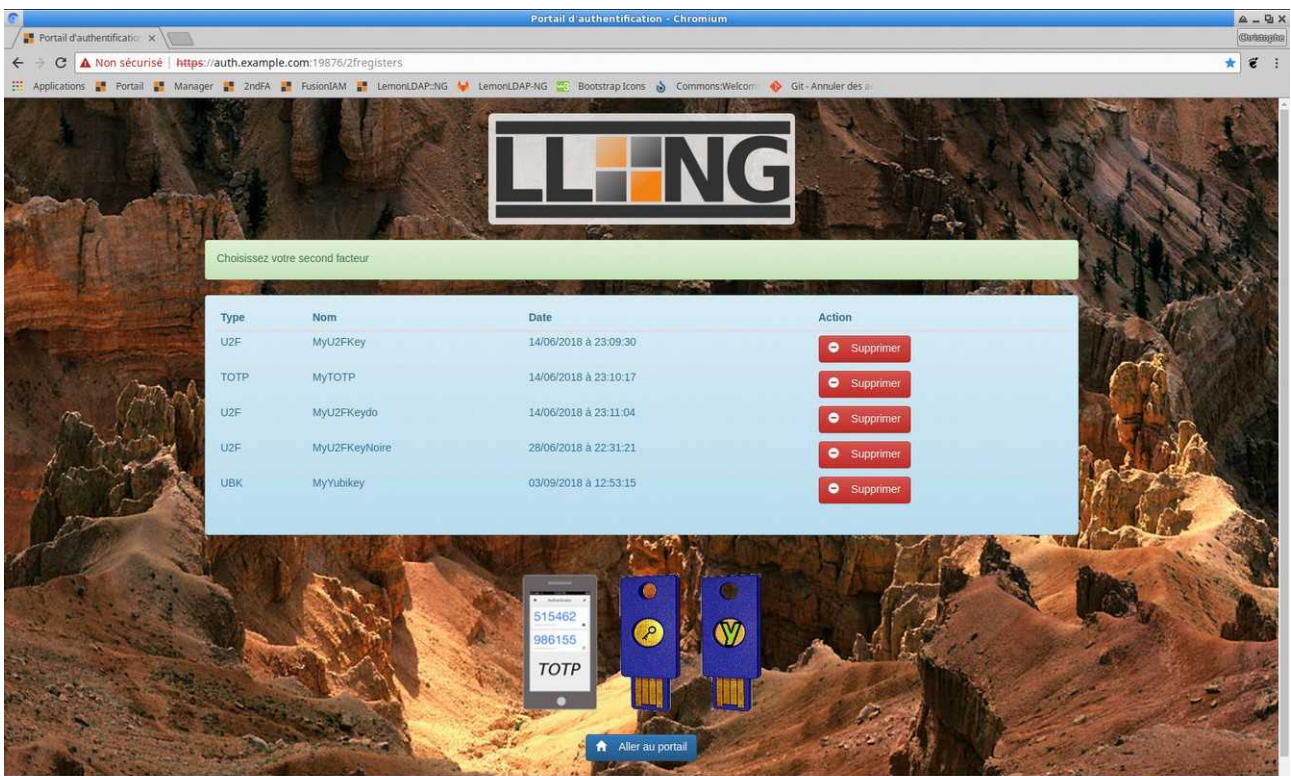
Portail d'authentification - Chromium

Portail d'authentificatio ×

Christophe

Non sécurisé | https://auth.example.com:19876/2fregisters

Applications Portail Manager 2ndFA FusionIAM LemonLDAP::NG LemonLDAP-NG Bootstrap Icons Commons:Welcom Git - Annuler des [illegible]

LL NG

Choisissez votre second facteur

| Type | Nom | Date | Action |
|---|---|---|---|
| U2F | MyU2FKey | 14/06/2018 à 23:09:30 | Supprimer |
| TOTP | MyTOTP | 14/06/2018 à 23:10:17 | Supprimer |
| U2F | MyU2FKeydo | 14/06/2018 à 23:11:04 | Supprimer |
| U2F | MyU2FKeyNoire | 28/06/2018 à 22:31:21 | Supprimer |
| UBK | MyYubikey | 03/09/2018 à 12:53:15 | Supprimer |

515462
986155
TOTP

Aller au portail